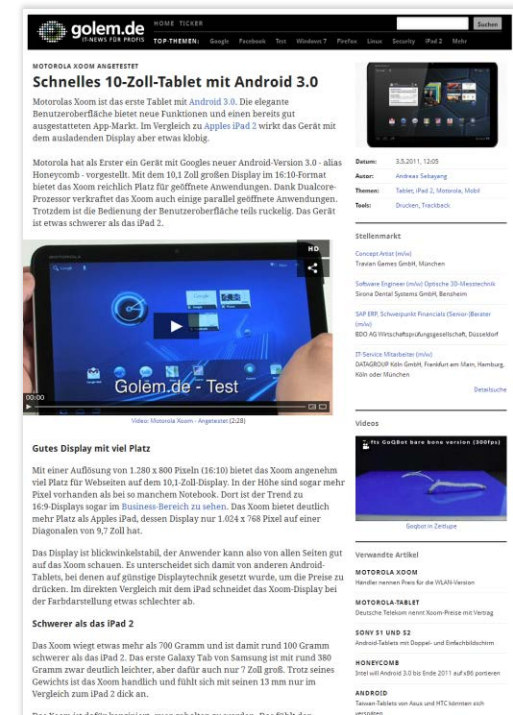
golem.de
IT-NEWS FÜR PROFIS

HOME TICKER

Suchen

TOP-THEMEN: Google Facebook Test Windows 7 Firefox Linux Security iPad 2 Mehr

MOTOROLA XOOM ANGETESTET

Schnelles 10-Zoll-Tablet mit Android 3.0

Motorolas Xoom ist das erste Tablet mit Android 3.0. Die elegante Benutzeroberfläche bietet neue Funktionen und einen bereits gut ausgestatteten App-Markt. Im Vergleich zu Apples iPad 2 wirkt das Gerät mit dem ausladenden Display aber etwas klobig.

Motorola hat als Erster ein Gerät mit Googles neuer Android-Version 3.0 - alias Honeycomb - vorgestellt. Mit dem 10,1 Zoll großen Display im 16:10-Format bietet das Xoom reichlich Platz für geöffnete Anwendungen. Dank Dualcore-Prozessor verkraftet das Xoom auch einige parallel geöffnete Anwendungen. Trotzdem ist die Bedienung der Benutzeroberfläche teils ruckelig. Das Gerät ist etwas schwerer als das iPad 2.

HD

Golem.de - Test

00:00

Video: Motorola Xoom - Angetestet (2:28)

Gutes Display mit viel Platz

Mit einer Auflösung von 1.280 x 800 Pixeln (16:10) bietet das Xoom angenehm viel Platz für Webseiten auf dem 10,1-Zoll-Display. In der Höhe sind sogar mehr Pixel vorhanden als bei so manchem Notebook. Dort ist der Trend zu 16:9-Displays sogar im Business-Bereich zu sehen. Das Xoom bietet deutlich mehr Platz als Apples iPad, dessen Display nur 1.024 x 768 Pixel auf einer Diagonalen von 9,7 Zoll hat.

Das Display ist blickwinkelstabil, der Anwender kann also von allen Seiten gut auf das Xoom schauen. Es unterscheidet sich damit von anderen Android-Tablets, bei denen auf günstige Displaytechnik gesetzt wurde, um die Preise zu drücken. Im direkten Vergleich mit dem iPad schneidet das Xoom-Display bei der Farbdarstellung etwas schlechter ab.

Schwerer als das iPad 2

Das Xoom wiegt etwas mehr als 700 Gramm und ist damit rund 100 Gramm schwerer als das iPad 2. Das erste Galaxy Tab von Samsung ist mit rund 380 Gramm zwar deutlich leichter, aber dafür auch nur 7 Zoll groß. Trotz seines Gewichts ist das Xoom handlich und fühlt sich mit seinen 13 mm nur im Vergleich zum iPad 2 dick an.

Das Xoom ist dafür konzipiert, quer gehalten zu werden. Das fühlt der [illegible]

Datum: 3.5.2011, 12:05
Autor: Andreas Sebayang
Themen: Tablet, iPad 2, Motorola, Mobil
Tools: Drucken, Trackback

Stellenmarkt

Concept Artist (m/w)
Travian Games GmbH, München

Software Engineer (m/w) Optische 3D-Messtechnik
Sirona Dental Systems GmbH, Bensheim

SAP ERP, Schwerpunkt Financials (Senior (Berater (m/w)
BDO AG Wirtschaftsprüfungsgesellschaft, Düsseldorf

IT-Service Mitarbeiter (m/w)
DATAGROUP Köln GmbH, Frankfurt am Main, Hamburg, Köln oder München

Detailsuche

Videos

fts GoQBot bare bone version (300fps)

Goqbot in Zeitlupe

Verwandte Artikel

MOTOROLA XOOM
Händler nennen Preis für die WLAN-Version

MOTOROLA TABLET
Deutsche Telekom nennt Xoom-Preise mit Vertrag

SONY S1 UND S2
Android-Tablets mit Doppel- und Einfachbildschirm

HONEYCOMB
Intel will Android 3.0 bis Ende 2011 auf x86 portieren

ANDROID
Taiwan Tablets von Asus und HTC könnten sich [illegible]